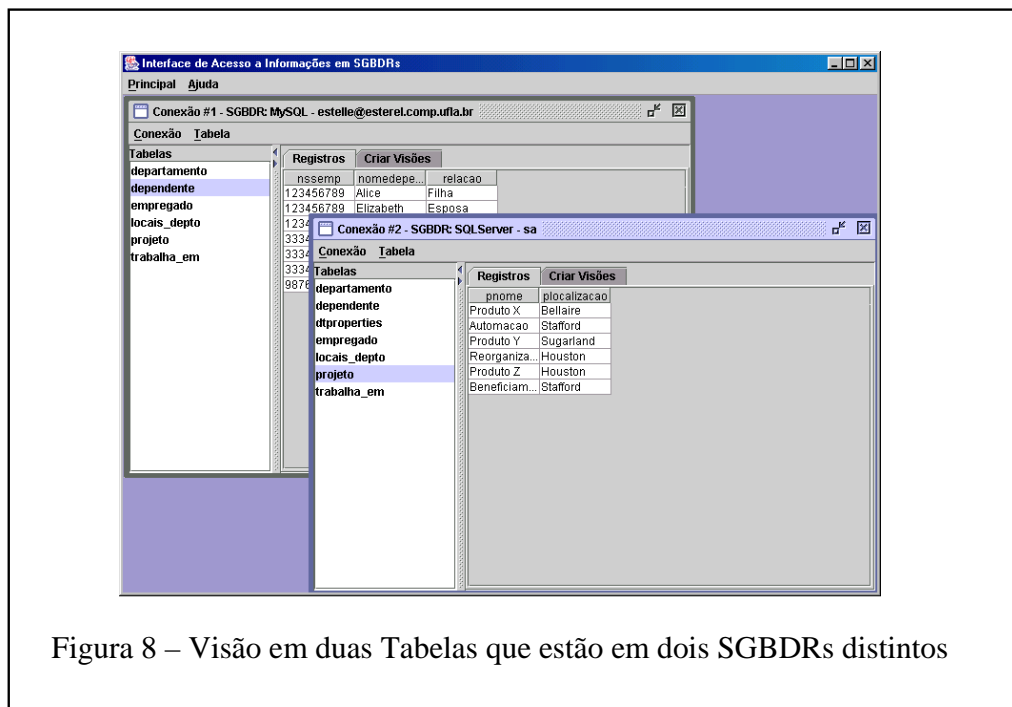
Interface de Acesso a Informações em SGBDRs

Principal Ajuda

Conexão #1 - SGBDR: MySQL - estelle@esterel.comp.ufla.br

Conexão Tabela

Tabelas
departamento
dependente
empregado
locais_depto
projeto
trabalha_em

Registros Criar Visões

| nssemp | nomedepe... | relacao |
|---|---|---|
| 123456789 | Alice | Filha |
| 123456789 | Elizabeth | Esposa |
| 1234 | | |
| 3334 | | |
| 3334 | | |
| 3334 | | |
| 9876 | | |

Conexão #2 - SGBDR: SQLServer - sa

Conexão Tabela

Tabelas
departamento
dependente
dtproperties
empregado
locais_depto
projeto
trabalha_em

Registros Criar Visões

| pnome | plocalizacao |
|---|---|
| Produto X | Bellaire |
| Automacao | Stafford |
| Produto Y | Sugarland |
| Reorganiza... | Houston |
| Produto Z | Houston |
| Beneficiam... | Stafford |

Figura 8 – Visão em duas Tabelas que estão em dois SGBDRs distintos